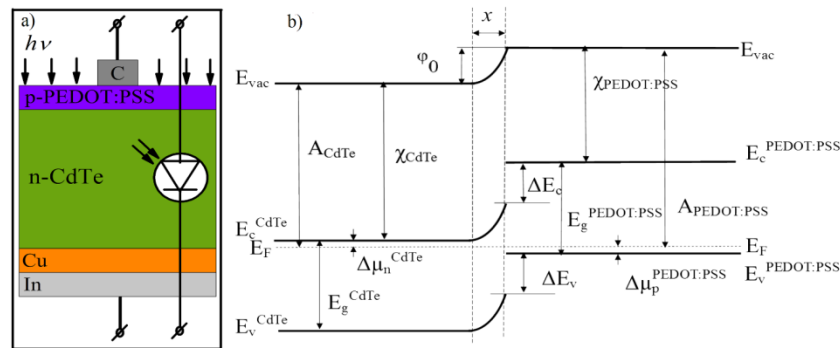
a)

$h\nu$

C

p-PEDOT:PSS

n-CdTe

Cu

In

b)

$x$

$\varphi_0$

$E_{vac}$

$E_{vac}$

$A_{CdTe}$

$\chi_{CdTe}$

$\chi_{PEDOT:PSS}$

$E_c^{PEDOT:PSS}$

$\Delta E_c$

$E_g^{PEDOT:PSS}$

$A_{PEDOT:PSS}$

$E_c^{CdTe}$

$E_F$

$\Delta\mu_n^{CdTe}$

$E_F$

$E_v^{PEDOT:PSS}$

$\Delta E_v$

$\Delta\mu_p^{PEDOT:PSS}$

$E_g^{CdTe}$

$E_v^{CdTe}$